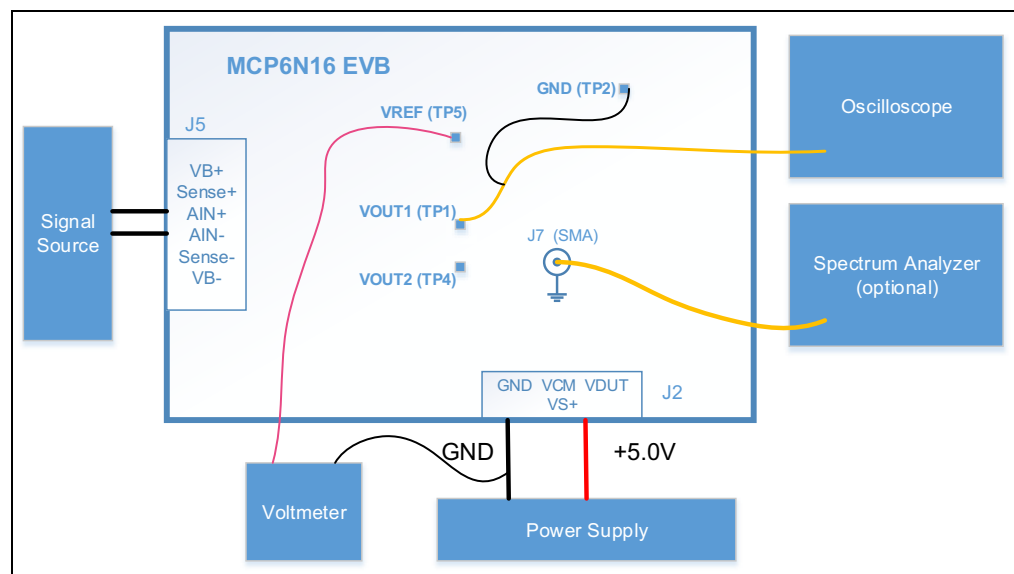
MCP6N16 EVB

Signal Source

J5

VB+
Sense+
AIN+
AIN-
Sense-
VB-

VREF (TP5)

GND (TP2)

VOUT1 (TP1)

VOUT2 (TP4)

J7 (SMA)

Oscilloscope

Spectrum Analyzer (optional)

GND VCM VDUT
VS+

J2

GND

+5.0V

Voltmeter

Power Supply